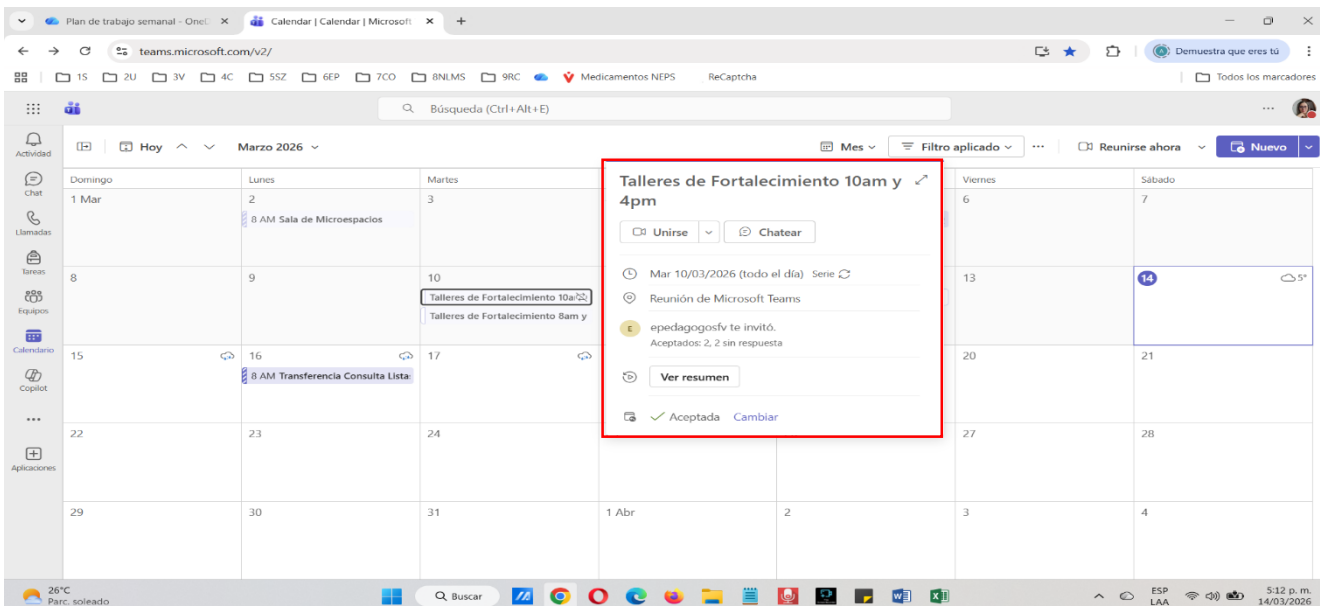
Plan de trabajo semanal - OneD ×   Calendar | Calendar | Microsoft ×   +

teams.microsoft.com/v2/

Demuestra que eres tú

1S  2U  3V  4C  5SZ  6EP  7CO  8NLMS  9RC  Medicamentos NEPS  ReCaptcha  Todos los marcadores

Búsqueda (Ctrl+Alt+E)

Actividad
Chat
Llamadas
Tareas
Equipos
Calendario
Copilot
...
Aplicaciones

Hoy  Marzo 2026  Mes  Filtro aplicado  ...  Reunirse ahora  Nuevo

| Domingo | Lunes | Martes | | | Viernes | Sábado |
|---|---|---|---|---|---|---|
| 1 Mar | 2 8 AM Sala de Microespacios | 3 | | | 6 | 7 |
| 8 | 9 | 10 Talleres de Fortalecimiento 10a Talleres de Fortalecimiento 8am y | | | 13 | 14 5° |
| 15 | 16 8 AM Transferencia Consulta Lista | 17 | | | 20 | 21 |
| 22 | 23 | 24 | | | 27 | 28 |
| 29 | 30 | 31 | 1 Abr | 2 | 3 | 4 |

Talleres de Fortalecimiento 10am y 4pm
Unirse  Chatear
Mar 10/03/2026 (todo el día)  Serie
Reunión de Microsoft Teams
E  epedagogosfv te invitó.
Aceptados: 2, 2 sin respuesta
Ver resumen
Aceptada  Cambiar

26°C
Parc. soleado
Buscar
ESP LAA  5:12 p. m. 14/03/2026